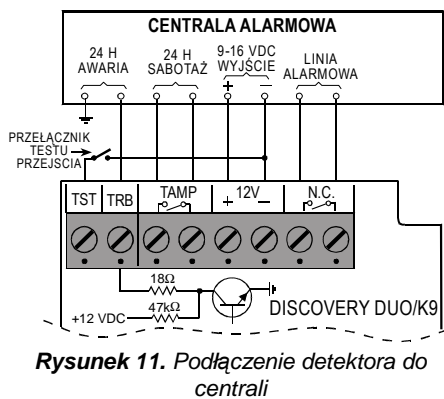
CENTRALA ALARMOWA

24 H AWARIA

24 H SABOTAŻ

9-16 VDC WYJŚCIE

+ −

LINIA ALARMOWA

PRZEŁĄCZNIK TESTU PRZEJŚCIA

TST

TRB

TAMP

+ 12V −

N.C.

18Ω

47kΩ

+12 VDC

DISCOVERY DUO/K9

**Rysunek 11.** Podłączenie detektora do centrali